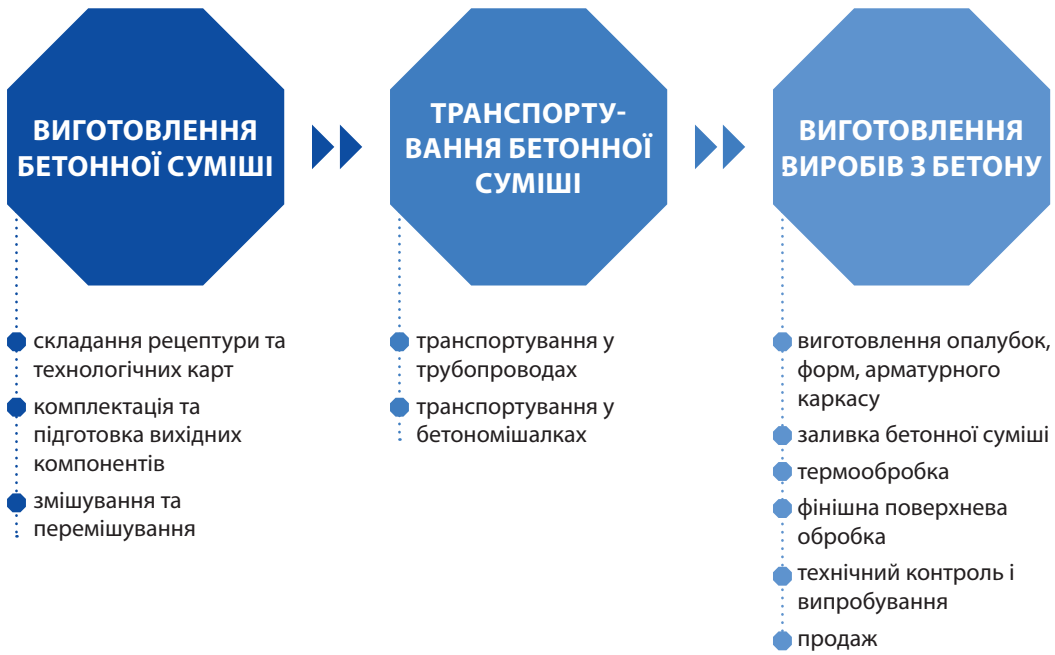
ВИГОТОВЛЕННЯ БЕТОННОЇ СУМІШІ

складання рецептури та технологічних карт

комплектація та підготовка вихідних компонентів

змішування та перемішування

ТРАНСПОРТУВАННЯ БЕТОННОЇ СУМІШІ

транспортування у трубопроводах

транспортування у бетономішалках

ВИГОТОВЛЕННЯ ВИРОБІВ З БЕТОНУ

виготовлення опалубок, форм, арматурного каркасу

заливка бетонної суміші

термообробка

фінішна поверхнева обробка

технічний контроль і випробування

продаж